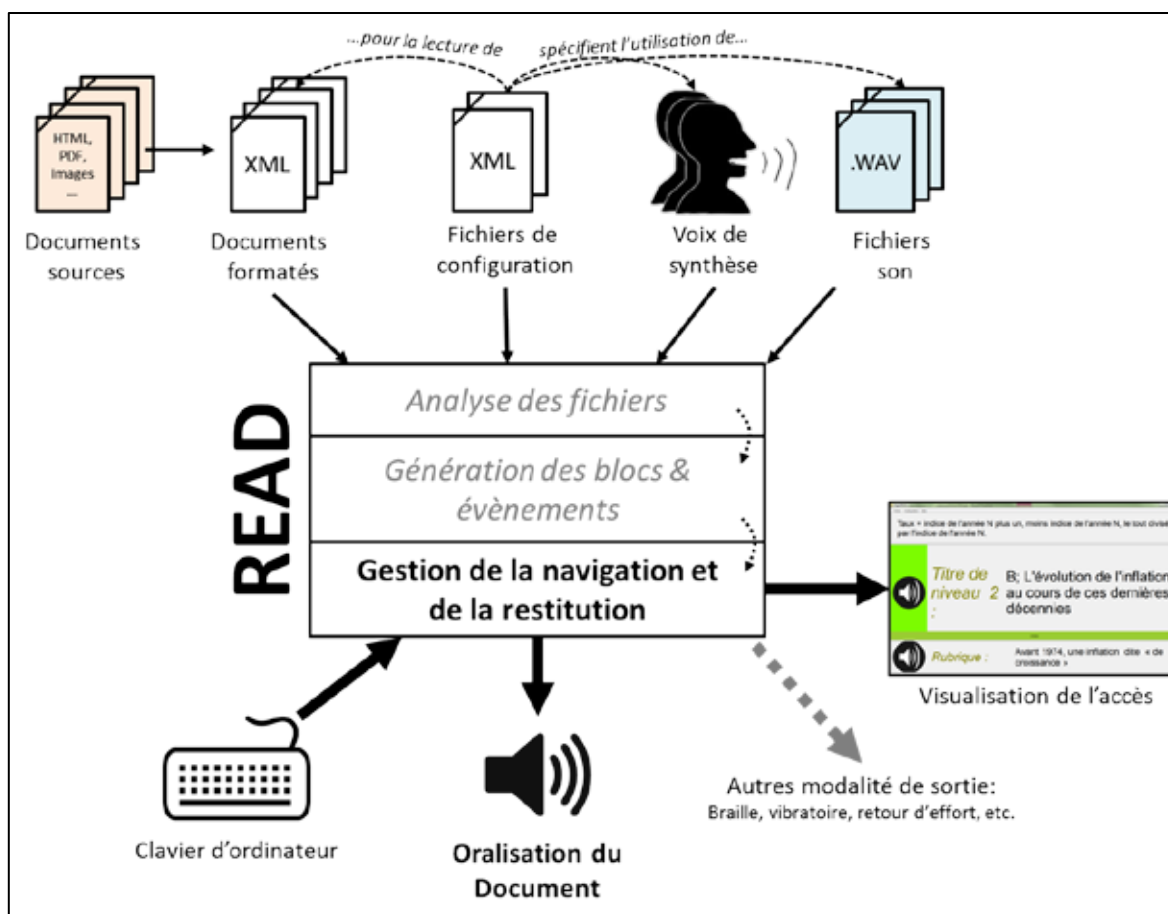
...pour la lecture de

spécifient l'utilisation de...

HTML, PDF, Images ...

Documents sources

XML

Documents formatés

XML

Fichiers de configuration

Voix de synthèse

.WAV

Fichiers son

READ

Analyse des fichiers

Génération des blocs & évènements

Gestion de la navigation et de la restitution

Taux = indice de l'année N plus un, moins indice de l'année N, le tout divis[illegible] par l'indice de l'année N.

Titre de niveau 2 :

B; L'évolution de l'inflation au cours de ces dernières décennies

Rubrique :

Avant 1974, une inflation dite « de croissance »

Visualisation de l'accès

Autres modalité de sortie:
Braille, vibratoire, retour d'effort, etc.

Clavier d'ordinateur

Oralisation du Document